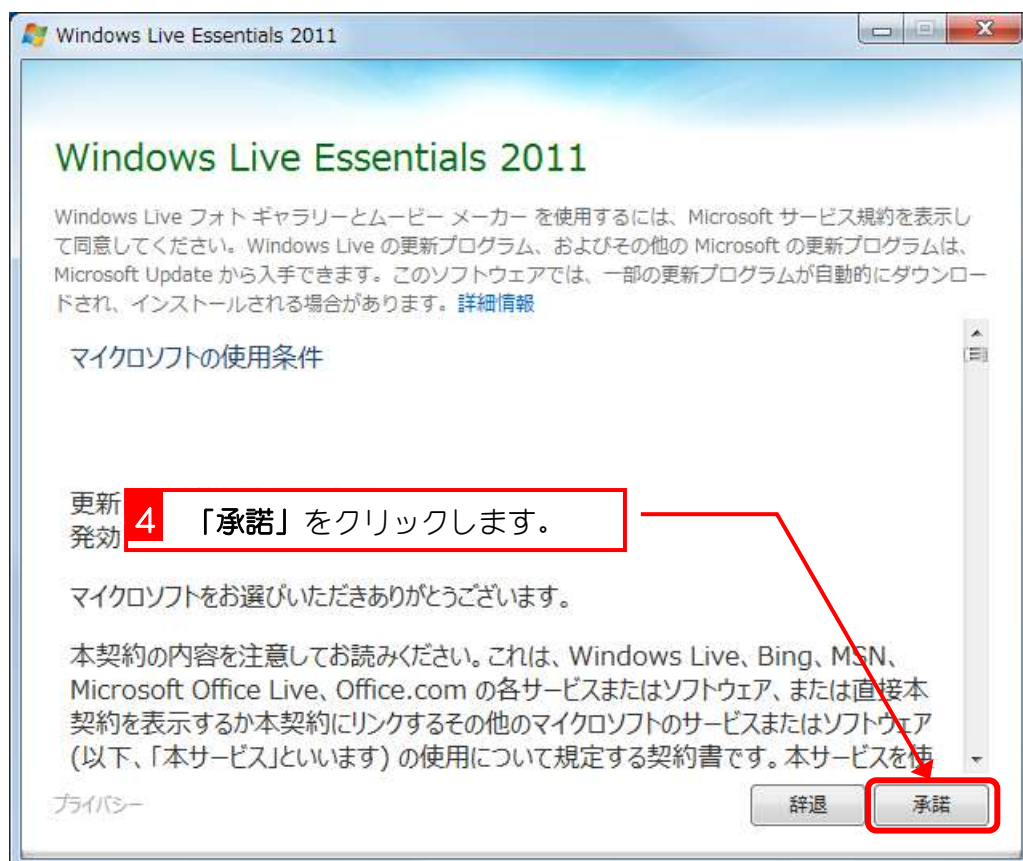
Windows Live Essentials 2011

Windows Live Essentials 2011

Windows Live フォト ギャラリーとムービー メーカー を使用するには、Microsoft サービス規約を表示して同意してください。Windows Live の更新プログラム、およびその他の Microsoft の更新プログラムは、Microsoft Update から入手できます。このソフトウェアでは、一部の更新プログラムが自動的にダウンロードされ、インストールされる場合があります。詳細情報

マイクロソフトの使用条件

更新
発効

4 「承諾」をクリックします。

マイクロソフトをお選びいただきありがとうございます。

本契約の内容を注意してお読みください。これは、Windows Live、Bing、MSN、Microsoft Office Live、Office.com の各サービスまたはソフトウェア、または直接本契約を表示するか本契約にリンクするその他のマイクロソフトのサービスまたはソフトウェア (以下、「本サービス」といいます) の使用について規定する契約書です。本サービスを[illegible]

プライバシー

辞退

承諾